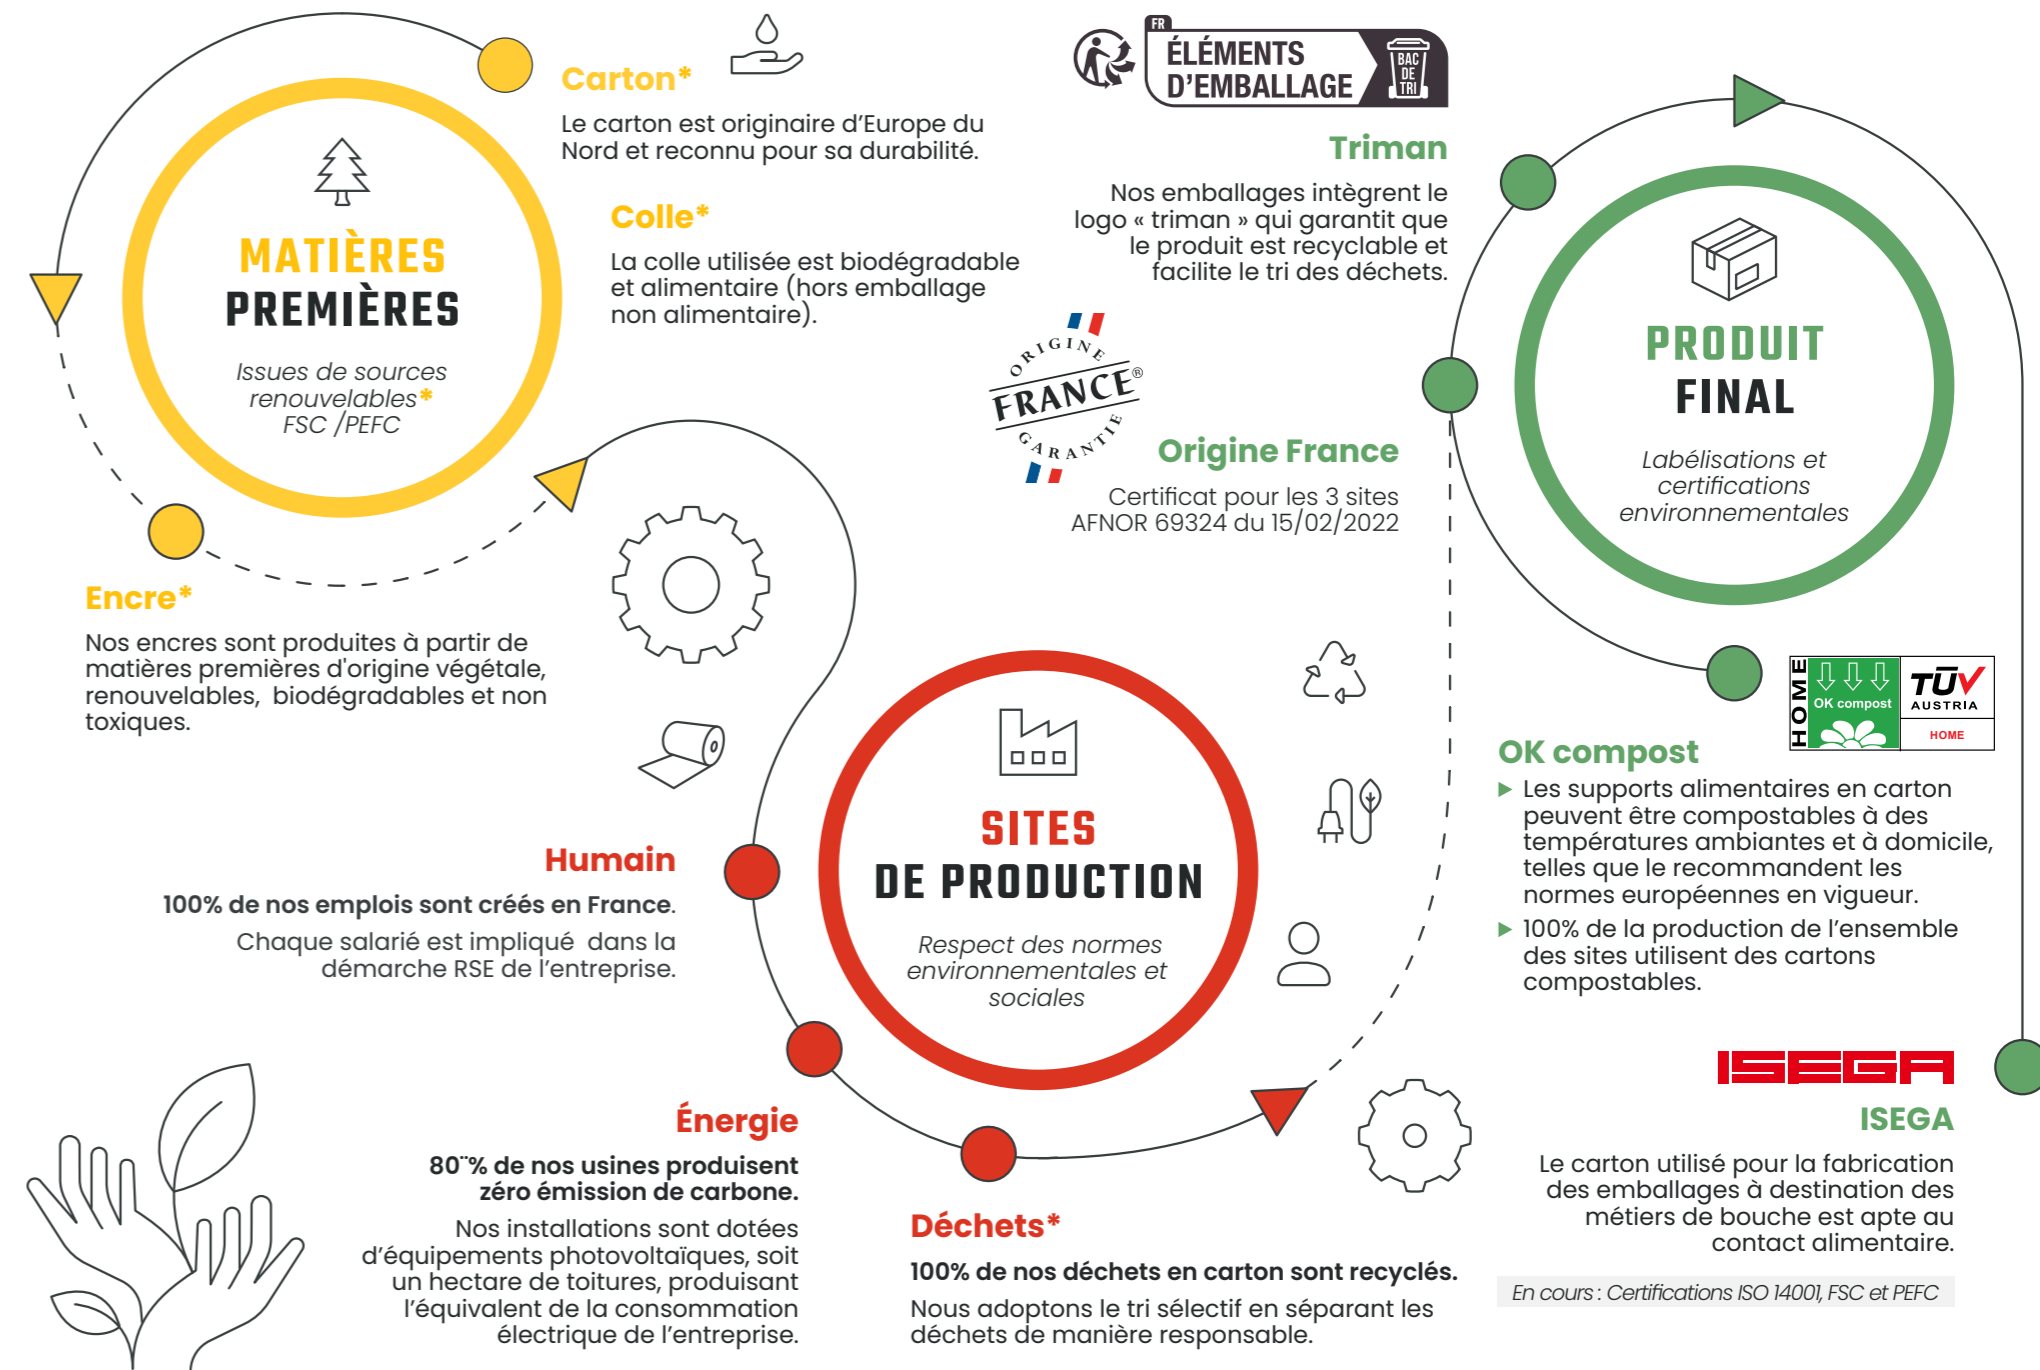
MATIÈRES PREMIÈRES

Issues de sources renouvelables* FSC /PEFC

Carton*

Le carton est originaire d'Europe du Nord et reconnu pour sa durabilité.

Colle*

La colle utilisée est biodégradable et alimentaire (hors emballage non alimentaire).

Encre*

Nos encres sont produites à partir de matières premières d'origine végétale, renouvelables, biodégradables et non toxiques.

FR ÉLÉMENTS D'EMBALLAGE BAC DE TRI

Triman

Nos emballages intègrent le logo « triman » qui garantit que le produit est recyclable et facilite le tri des déchets.

ORIGINE FRANCE® GARANTIE

Origine France

Certificat pour les 3 sites AFNOR 69324 du 15/02/2022

PRODUIT FINAL

Labélisations et certifications environnementales

HOME OK compost TÜV AUSTRIA HOME

OK compost

▶ Les supports alimentaires en carton peuvent être compostables à des températures ambiantes et à domicile, telles que le recommandent les normes européennes en vigueur.

▶ 100% de la production de l'ensemble des sites utilisent des cartons compostables.

SITES DE PRODUCTION

Respect des normes environnementales et sociales

Humain

100% de nos emplois sont créés en France.

Chaque salarié est impliqué dans la démarche RSE de l'entreprise.

Énergie

80¨% de nos usines produisent zéro émission de carbone.

Nos installations sont dotées d'équipements photovoltaïques, soit un hectare de toitures, produisant l'équivalent de la consommation électrique de l'entreprise.

Déchets*

100% de nos déchets en carton sont recyclés.

Nous adoptons le tri sélectif en séparant les déchets de manière responsable.

ISEGA

ISEGA

Le carton utilisé pour la fabrication des emballages à destination des métiers de bouche est apte au contact alimentaire.

En cours : Certifications ISO 14001, FSC et PEFC